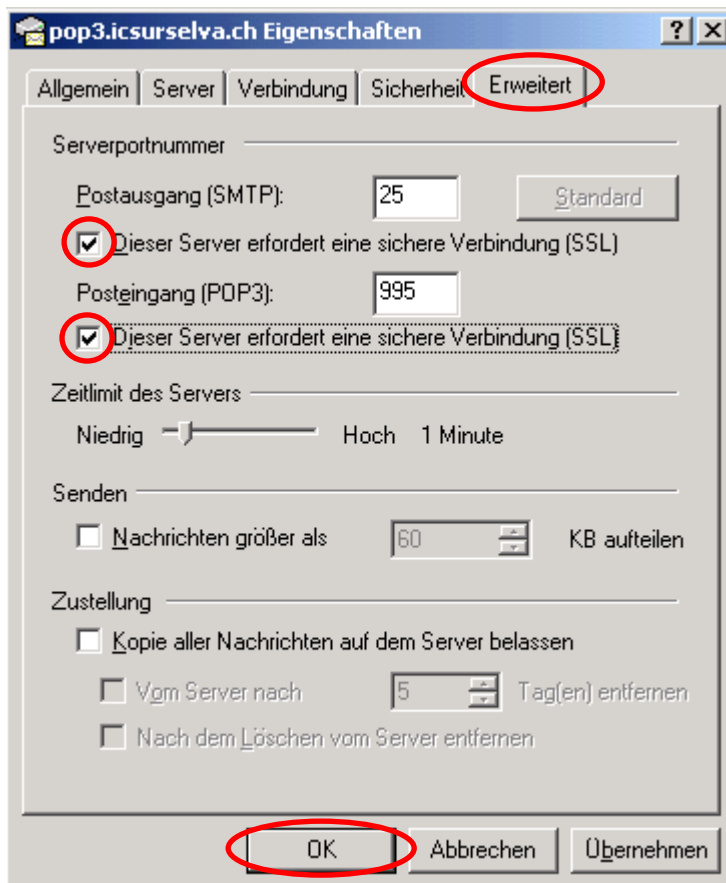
pop3.icsurselva.ch Eigenschaften

? X

Allgemein | Server | Verbindung | Sicherheit | Erweitert

Serverportnummer

Postausgang (SMTP): 25 Standard

Dieser Server erfordert eine sichere Verbindung (SSL)

Posteingang (POP3): 995

Dieser Server erfordert eine sichere Verbindung (SSL)

Zeitlimit des Servers

Niedrig Hoch 1 Minute

Senden

Nachrichten größer als 60 KB aufteilen

Zustellung

Kopie aller Nachrichten auf dem Server belassen

Vom Server nach 5 Tag(en) entfernen

Nach dem Löschen vom Server entfernen

OK Abbrechen Übernehmen